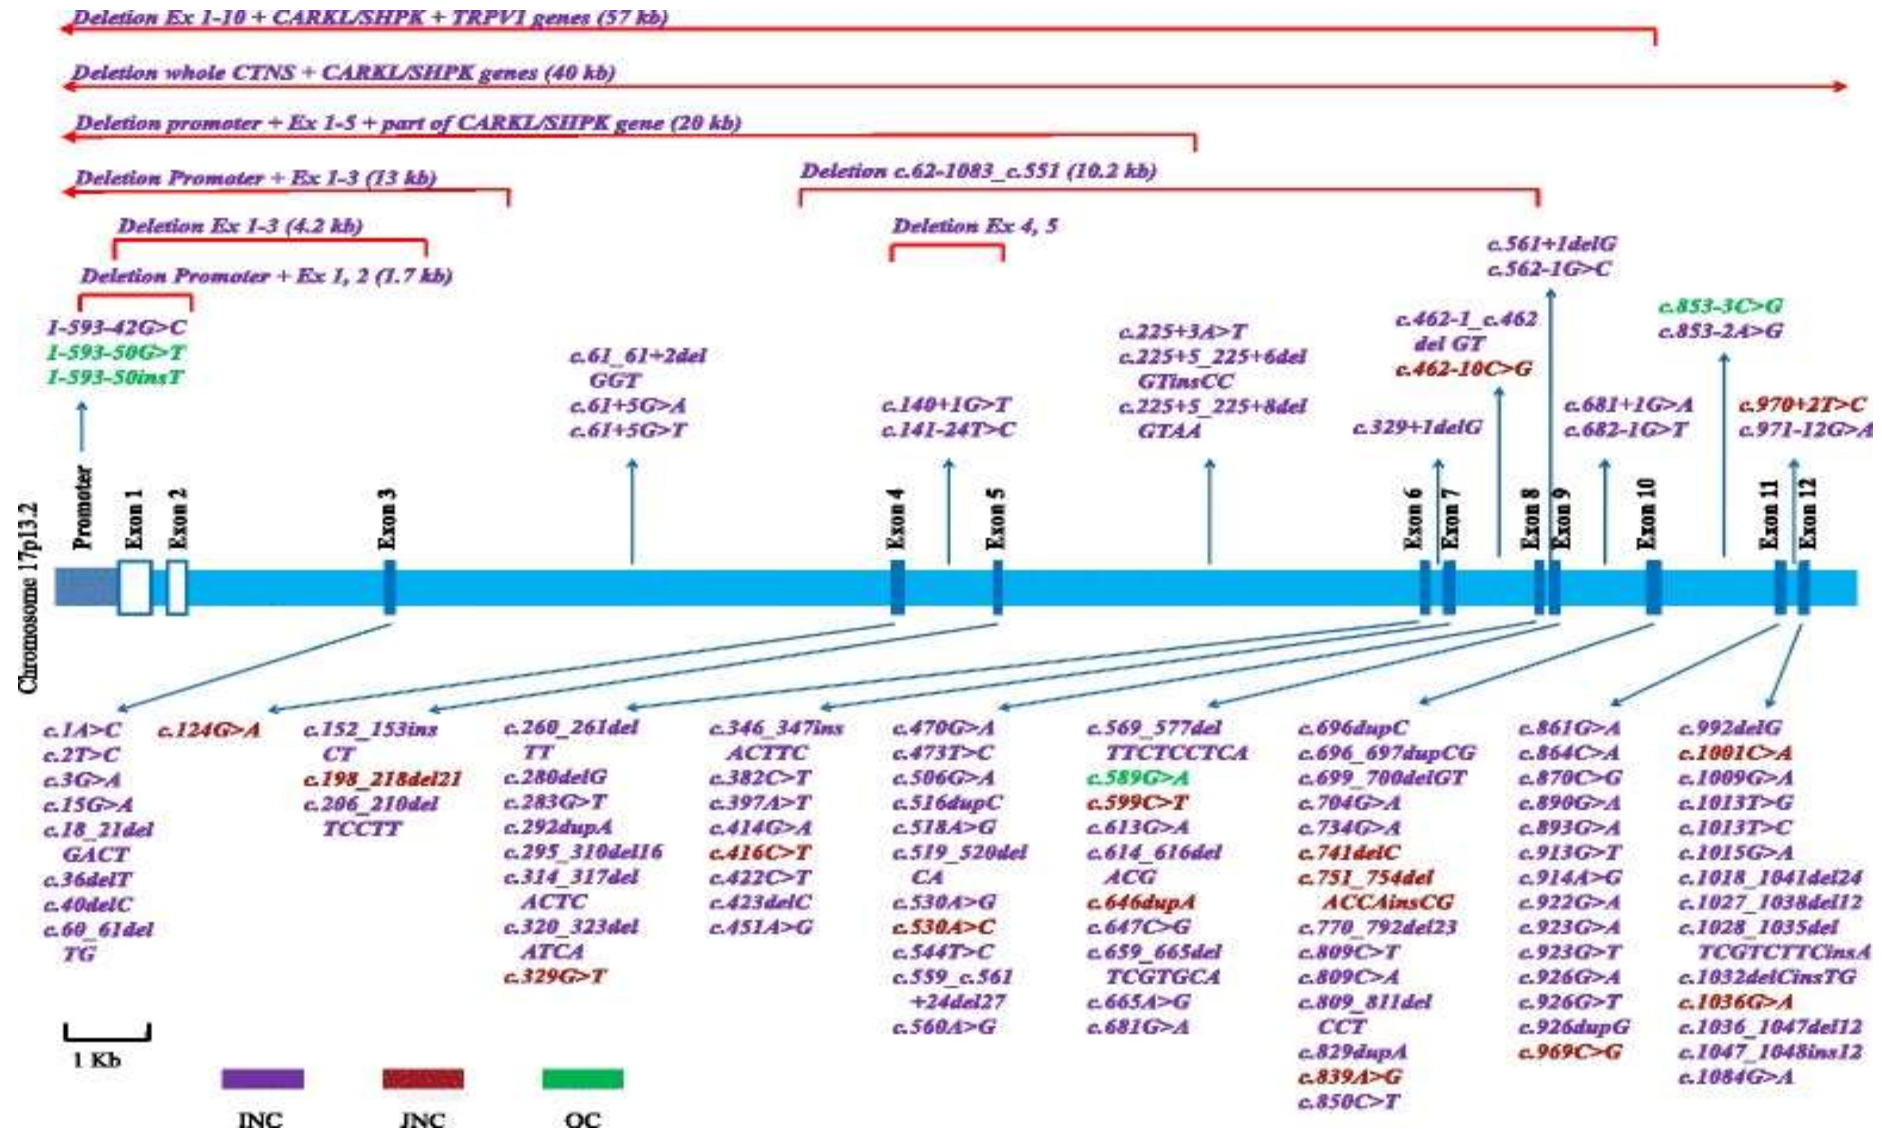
Deletion Ex 1-10 + CARKL/SHPK + TRPV1 genes (57 kb)

Deletion whole CTNS + CARKL/SHPK genes (40 kb)

Deletion promoter + Ex 1-5 + part of CARKL/SHPK gene (20 kb)

Deletion Promoter + Ex 1-3 (13 kb)

Deletion c.62-1083_c.551 (10.2 kb)

Deletion Ex 1-3 (4.2 kb)

Deletion Ex 4, 5

Deletion Promoter + Ex 1, 2 (1.7 kb)

c.561+1delG
c.562-1G>C

1-593-42G>C
1-593-50G>T
1-593-50insT

c.61_61+2del GGT
c.61+5G>A
c.61+5G>T

c.140+1G>T
c.141-24T>C

c.225+3A>T
c.225+5_225+6del GTinsCC
c.225+5_225+8del GTAA

c.329+1delG

c.462-1_c.462 del GT
c.462-10C>G

c.681+1G>A
c.682-1G>T

c.853-3C>G
c.853-2A>G

c.970+2T>C
c.971-12G>A

Chromosome 17p13.2

Promoter Exon 1 Exon 2 Exon 3 Exon 4 Exon 5 Exon 6 Exon 7 Exon 8 Exon 9 Exon 10 Exon 11 Exon 12

c.1A>C
c.2T>C
c.3G>A
c.15G>A
c.18_21del GACT
c.36delT
c.40delC
c.60_61del TG

c.124G>A

c.152_153ins CT
c.198_218del21
c.206_210del TCCTT

c.260_261del TT
c.280delG
c.283G>T
c.292dupA
c.295_310del16
c.314_317del ACTC
c.320_323del ATCA
c.329G>T

c.346_347ins ACTTC
c.382C>T
c.397A>T
c.414G>A
c.416C>T
c.422C>T
c.423delC
c.451A>G

c.470G>A
c.473T>C
c.506G>A
c.516dupC
c.518A>G
c.519_520del CA
c.530A>G
c.530A>C
c.544T>C
c.559_c.561 +24del27
c.560A>G

c.569_577del TTCTCCTCA
c.589G>A
c.599C>T
c.613G>A
c.614_616del ACG
c.646dupA
c.647C>G
c.659_665del TCGTGCA
c.665A>G
c.681G>A

c.696dupC
c.696_697dupCG
c.699_700delGT
c.704G>A
c.734G>A
c.741delC
c.751_754del ACCAinsCG
c.770_792del23
c.809C>T
c.809C>A
c.809_811del CCT
c.829dupA
c.839A>G
c.850C>T

c.861G>A
c.864C>A
c.870C>G
c.890G>A
c.893G>A
c.913G>T
c.914A>G
c.922G>A
c.923G>A
c.923G>T
c.926G>A
c.926G>T
c.926dupG
c.969C>G

c.992delG
c.1001C>A
c.1009G>A
c.1013T>G
c.1013T>C
c.1015G>A
c.1018_1041del24
c.1027_1038del12
c.1028_1035del TCGTCTTCinsA
c.1032delCinsTG
c.1036G>A
c.1036_1047del12
c.1047_1048ins12
c.1084G>A

1 Kb

INC JNC OC